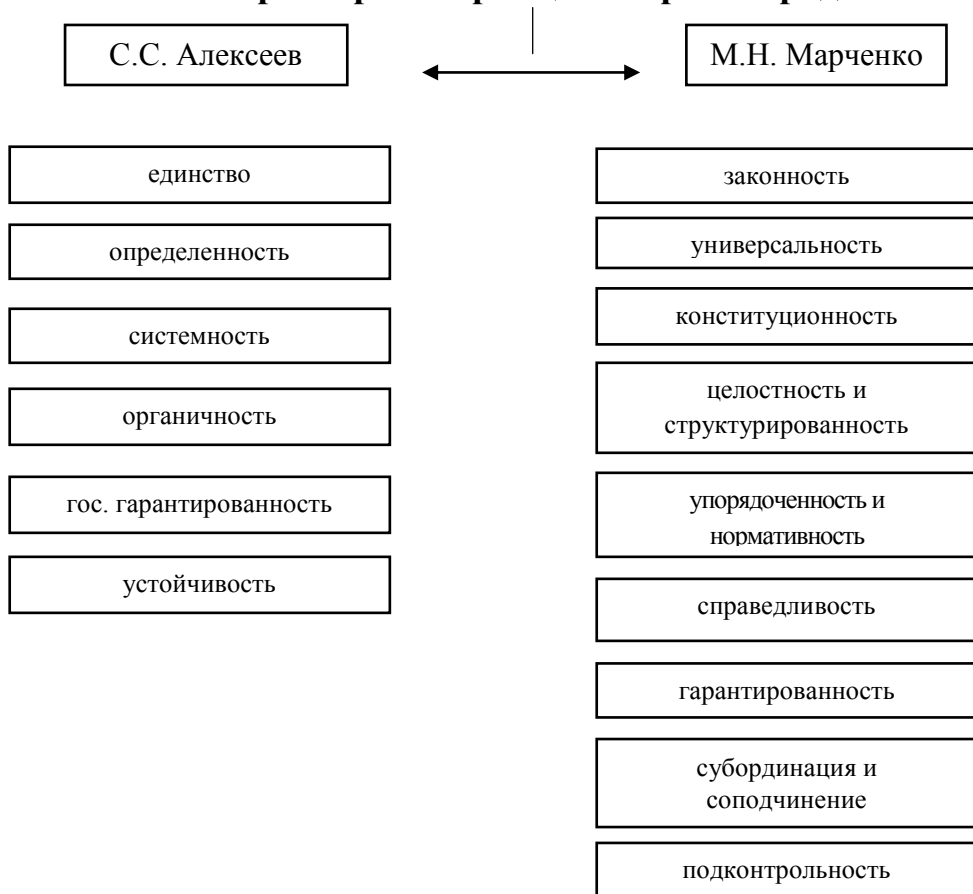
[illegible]

С.С. Алексеев

М.Н. Марченко

единство

определенность

системность

органичность

гос. гарантированность

устойчивость

законность

универсальность

конституционность

целостность и структурированность

упорядоченность и нормативность

справедливость

гарантированность

субординация и соподчинение

подконтрольность